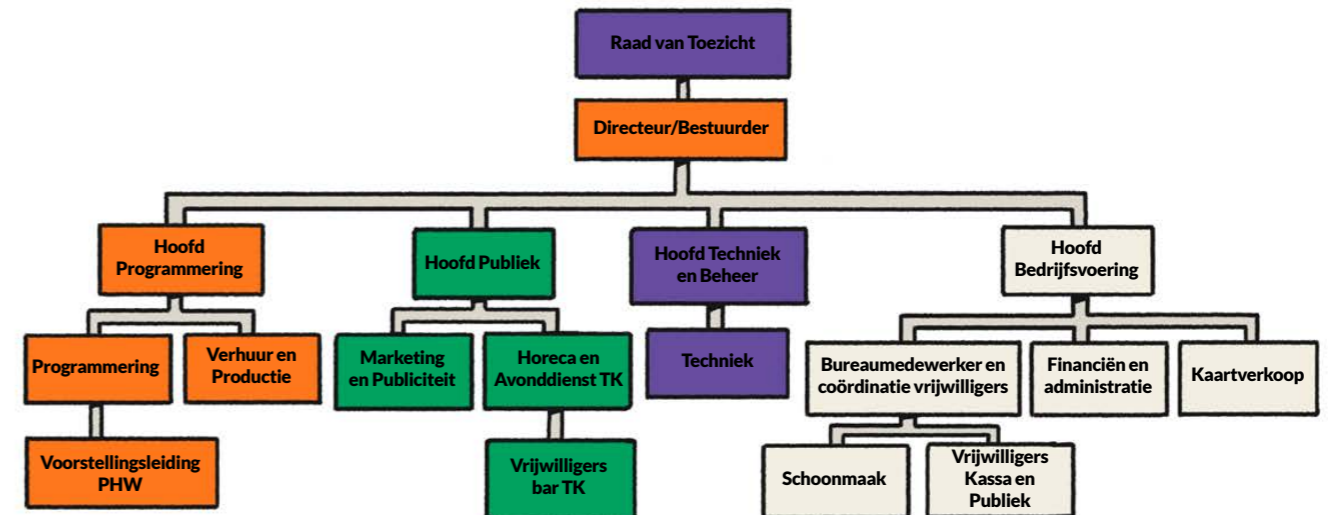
Raad van Toezicht

Directeur/Bestuurder

Hoofd Programmering

Hoofd Publiek

Hoofd Techniek en Beheer

Hoofd Bedrijfsvoering

Programmering

Verhuur en Productie

Marketing en Publiciteit

Horeca en Avonddienst TK

Techniek

Bureaumedewerker en coördinatie vrijwilligers

Financiën en administratie

Kaartverkoop

Voorstellingsleiding PHW

Vrijwilligers bar TK

Schoonmaak

Vrijwilligers Kassa en Publiek